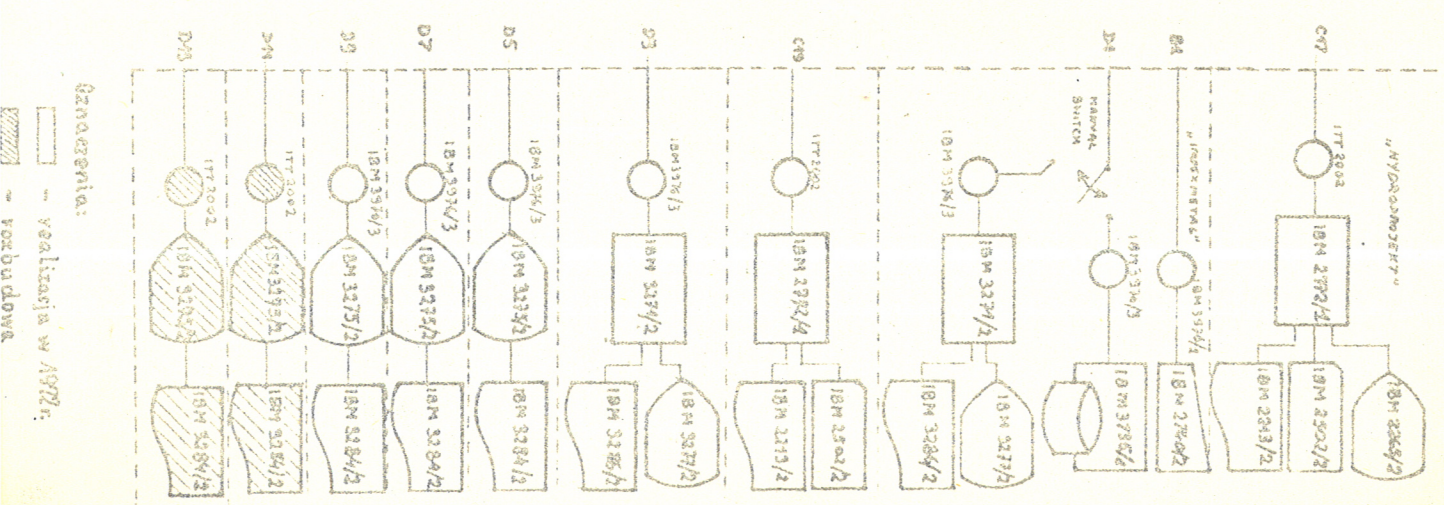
D13
D11
D9
D7
D5
D3
C19
D1
B1
C17

ITT 2002
ITT 2002
IBM 3976/3
IBM 3976/3
IBM 3976/3
IBM 3976/3
ITT 2002
IBM 3976/3
MANUAL SWITCH
IBM 3976/3
„INSTALEXPORT"
IBM 3976/3
„HYDROPROJEKT"
ITT 2002

IBM 3102/2
IBM 3275/2
IBM 3275/2
IBM 3277/2
IBM 3275/2
IBM 3274/2
IBM 2772/4
IBM 3271/2
IBM 2772/4

IBM 3284/2
IBM 3284/2
IBM 3284/2
IBM 3284/2
IBM 3284/2
IBM 3286/2
IBM 3277/2
IBM 2213/2
IBM 2502/2
IBM 3284/2
IBM 3277/2
IBM 3780/2
IBM 2780/2
IBM 2203/2
IBM 2502/2
IBM 2265/2

Oznaczenia:
- realizacja w 1972 r.
- rozbudowa